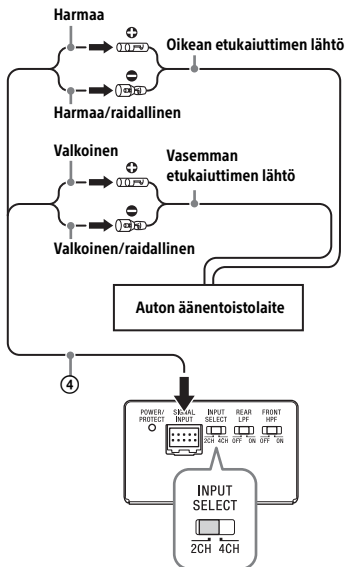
Harmaa

Oikean etukaiuttimen lähtö

Harmaa/raidallinen

Valkoinen

Vasemman etukaiuttimen lähtö

Valkoinen/raidallinen

Auton äänentoistolaite

④

POWER/ PROTECT

SIGNAL INPUT

INPUT SELECT
2CH 4CH

REAR LPF
OFF ON

FRONT HPF
OFF ON

INPUT SELECT
2CH 4CH